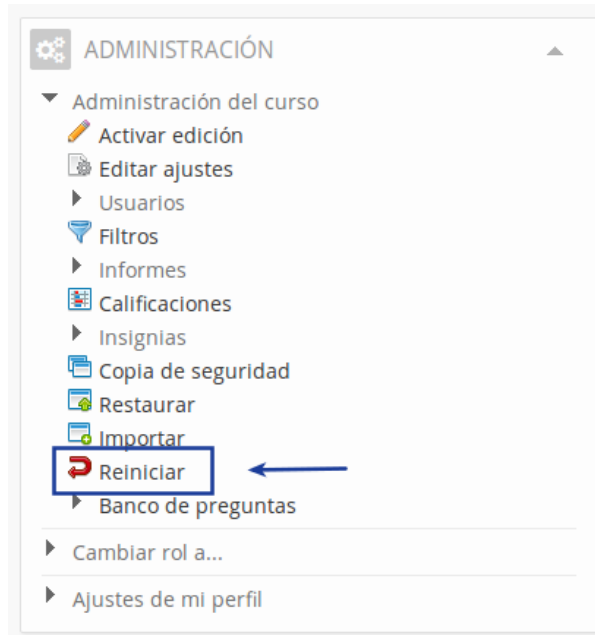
ADMINISTRACIÓN

Administración del curso
Activar edición
Editar ajustes
Usuarios
Filtros
Informes
Calificaciones
Insignias
Copia de seguridad
Restaurar
Importar
Reiniciar
Banco de preguntas

Cambiar rol a...

Ajustes de mi perfil